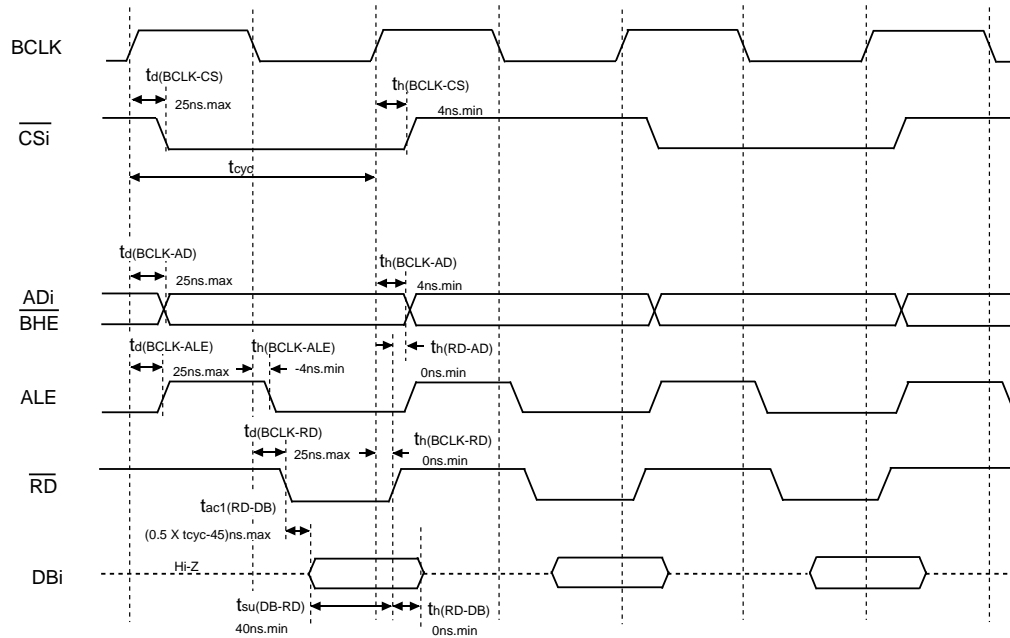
BCLK

$t_{d(BCLK-CS)}$

25ns.max

$t_{h(BCLK-CS)}$

4ns.min

$\overline{CSi}$

$t_{cyc}$

$t_{d(BCLK-AD)}$

25ns.max

$t_{h(BCLK-AD)}$

4ns.min

ADi

$\overline{BHE}$

$t_{d(BCLK-ALE)}$

$t_{h(BCLK-ALE)}$

$t_{h(RD-AD)}$

25ns.max

-4ns.min

0ns.min

ALE

$t_{d(BCLK-RD)}$

$t_{h(BCLK-RD)}$

25ns.max

0ns.min

$\overline{RD}$

$t_{ac1(RD-DB)}$

(0.5 X tcyc-45)ns.max

DBi

Hi-Z

$t_{su(DB-RD)}$

$t_{h(RD-DB)}$

40ns.min

0ns.min